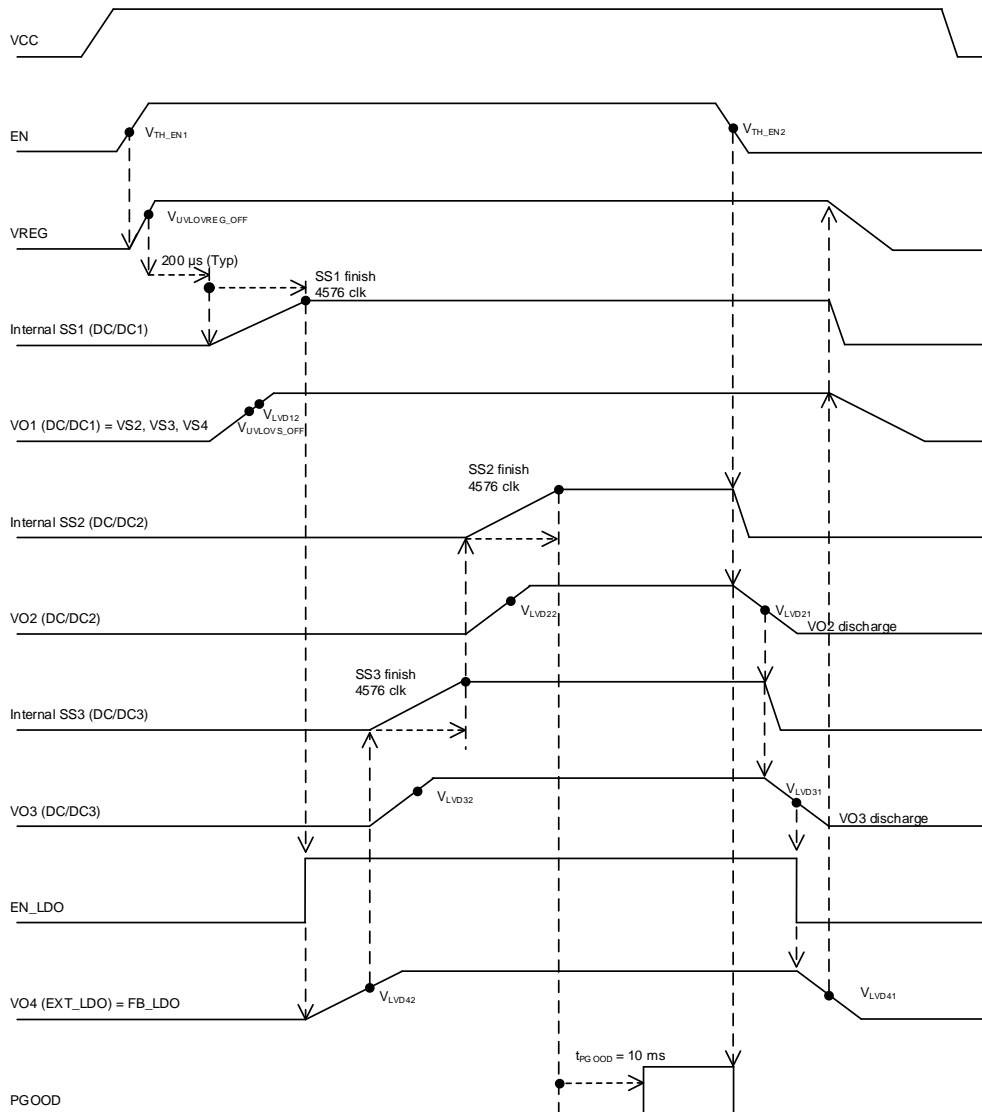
VCC

EN

$V_{TH\_EN1}$

$V_{TH\_EN2}$

VREG

$V_{UVLOVREG\_OFF}$

200 μs (Typ)

SS1 finish
4576 clk

Internal SS1 (DC/DC1)

VO1 (DC/DC1) = VS2, VS3, VS4

$V_{LVD12}$

$V_{UVLOVS\_OFF}$

SS2 finish
4576 clk

Internal SS2 (DC/DC2)

VO2 (DC/DC2)

$V_{LVD22}$

$V_{LVD21}$

VO2 discharge

SS3 finish
4576 clk

Internal SS3 (DC/DC3)

VO3 (DC/DC3)

$V_{LVD32}$

$V_{LVD31}$

VO3 discharge

EN_LDO

VO4 (EXT_LDO) = FB_LDO

$V_{LVD42}$

$V_{LVD41}$

$t_{PGOOD}$ = 10 ms

PGOOD